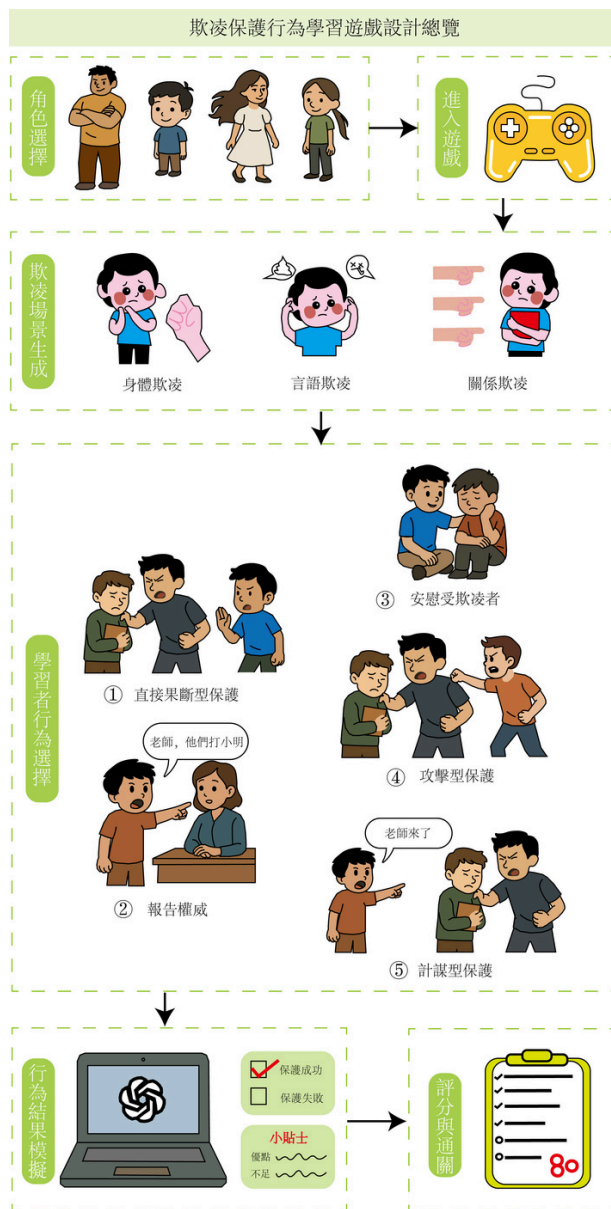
欺凌保護行為學習遊戲設計總覽

角色選擇

進入遊戲

欺凌場景生成

身體欺凌

言語欺凌

關係欺凌

學習者行為選擇

③ 安慰受欺凌者

① 直接果斷型保護

④ 攻擊型保護

老師，他們打小明

② 報告權威

老師來了

⑤ 計謀型保護

行為結果模擬

保護成功

保護失敗

小貼士

優點

不足

評分與通關

80